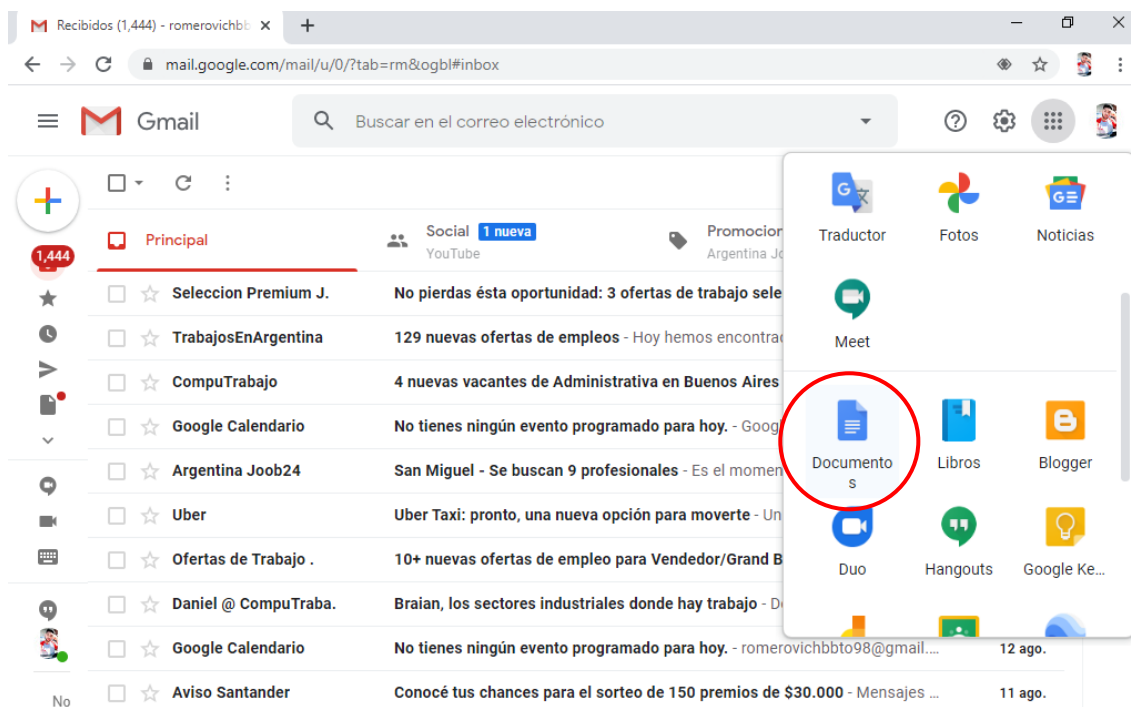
Recibidos (1,444) - romerovichbb ×
+
mail.google.com/mail/u/0/?tab=rm&ogbl#inbox

Gmail
Buscar en el correo electrónico

1,444

Principal
Social 1 nueva
YouTube
Promocion
Argentina Jo

Seleccion Premium J. No pierdas ésta oportunidad: 3 ofertas de trabajo sele
TrabajosEnArgentina 129 nuevas ofertas de empleos - Hoy hemos encontrad
CompuTrabajo 4 nuevas vacantes de Administrativa en Buenos Aires
Google Calendario No tienes ningún evento programado para hoy. - Goog
Argentina Joob24 San Miguel - Se buscan 9 profesionales - Es el momen
Uber Uber Taxi: pronto, una nueva opción para moverte - Un
Ofertas de Trabajo . 10+ nuevas ofertas de empleo para Vendedor/Grand B
Daniel @ CompuTraba. Braian, los sectores industriales donde hay trabajo - D
Google Calendario No tienes ningún evento programado para hoy. - romerovichbbto98@gmail.... 12 ago.
Aviso Santander Conocé tus chances para el sorteo de 150 premios de $30.000 - Mensajes ... 11 ago.

No

Traductor
Fotos
Noticias
Meet
Documentos
Libros
Blogger
Duo
Hangouts
Google Ke...